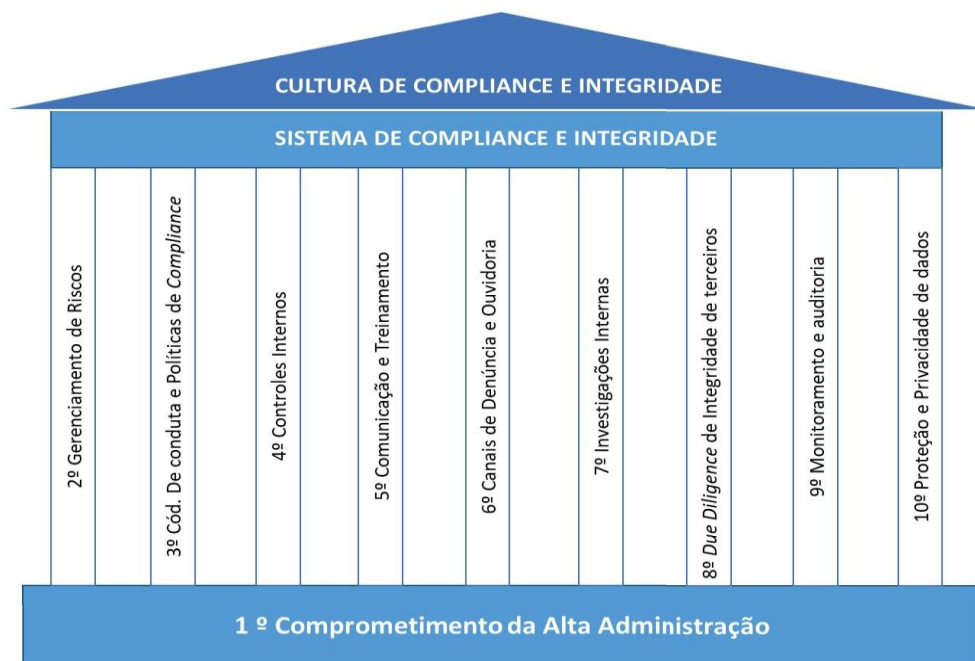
CULTURA DE COMPLIANCE E INTEGRIDADE

SISTEMA DE COMPLIANCE E INTEGRIDADE

2º Gerenciamento de Riscos

3º Cód. De conduta e Políticas de *Compliance*

4º Controles Internos

5º Comunicação e Treinamento

6º Canais de Denúncia e Ouvidoria

7º Investigações Internas

8º *Due Diligence* de Integridade de terceiros

9º Monitoramento e auditoria

10º Proteção e Privacidade de dados

1 º Comprometimento da Alta Administração